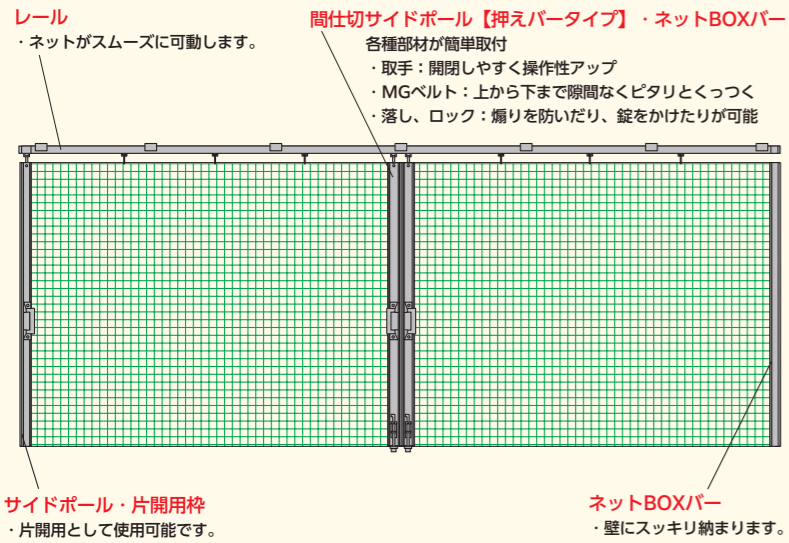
レール
・ネットがスムーズに可動します。

間仕切サイドポール【押えバータイプ】・ネットBOXバー
各種部材が簡単取付
・取手：開閉しやすく操作性アップ
・MGベルト：上から下まで隙間なくピタリとくっつく
・落し、ロック：煽りを防いだり、錠をかけたりが可能

サイドポール・片開用枠
・片開用として使用可能です。

ネットBOXバー
・壁にスッキリ納まります。